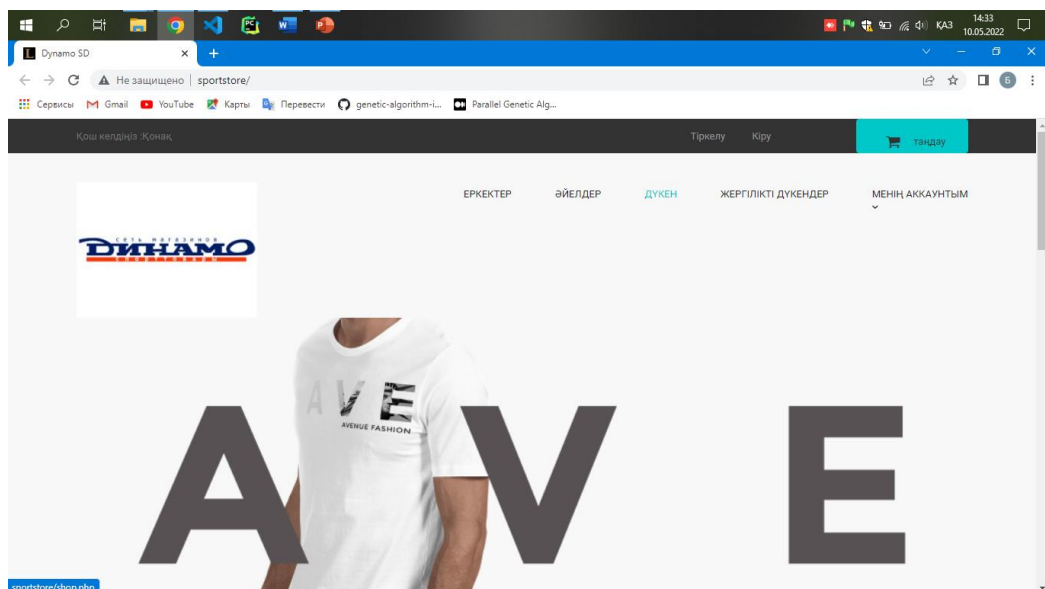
КАЗ 14:33 10.05.2022

Dynamo SD

Не защищено | sportstore/

Сервисы Gmail YouTube Карты Перевести genetic-algorithm-i... Parallel Genetic Alg...

Қош келдіңіз Қонақ

Тіркелу Кіру

таңдау

СЕТЬ МАГАЗИНОВ
ДИНАМО

ЕРКЕКТЕР ӘЙЕЛДЕР ДҮКЕН ЖЕРГІЛІКТІ ДҮКЕНДЕР МЕНІҢ АККАУНТЫМ

AVE
AVENUE FASHION

A V E

sportstore/shop.php